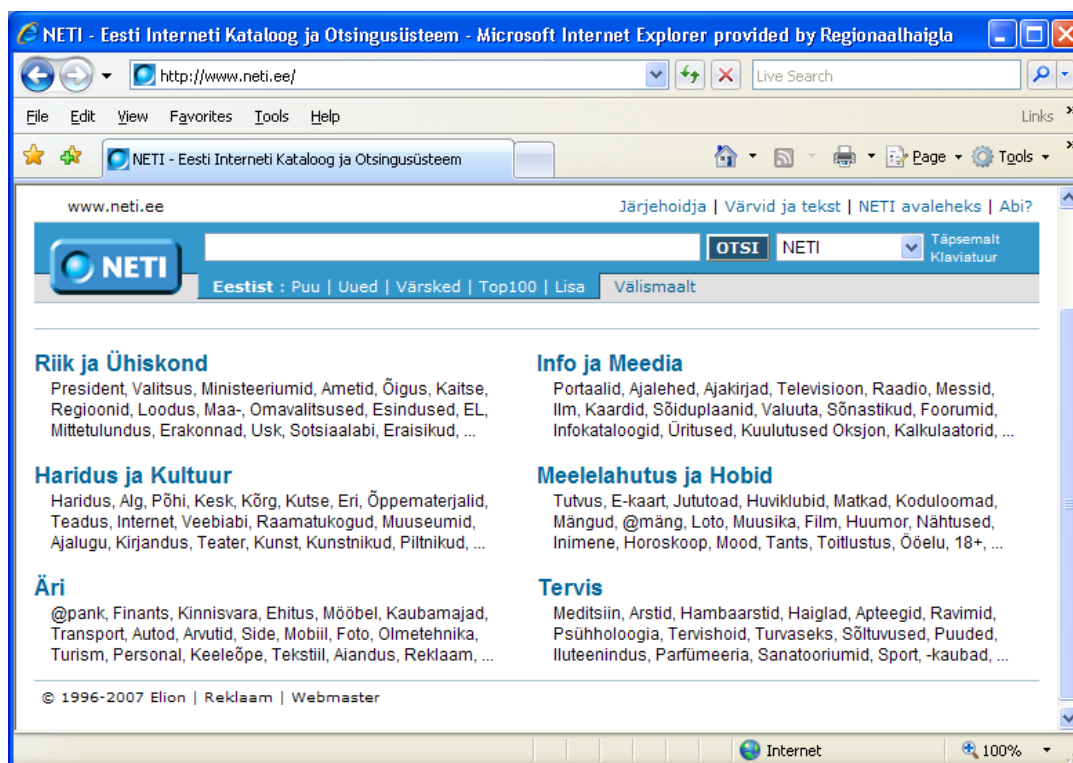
NETI - Eesti Interneti Kataloog ja Otsingusüsteem - Microsoft Internet Explorer provided by Regionaalhaigla

http://www.neti.ee/

Live Search

File Edit View Favorites Tools Help

Links

NETI - Eesti Interneti Kataloog ja Otsingusüsteem

Page Tools

www.neti.ee

Järjehoidja | Värvid ja tekst | NETI avaleheks | Abi?

NETI

OTSI NETI

Täpsemalt Klaviatuur

Eestist : Puu | Uued | Värsked | Top100 | Lisa Välismaalt

Riik ja Ühiskond
President, Valitsus, Ministeeriumid, Ametid, Õigus, Kaitse, Regioonid, Loodus, Maa-, Omavalitsused, Esindused, EL, Mittetulundus, Erakonnad, Usk, Sotsiaalabi, Eraisikud, ...

Haridus ja Kultuur
Haridus, Alg, Põhi, Kesk, Kõrg, Kutse, Eri, Õppematerjalid, Teadus, Internet, Veebiabi, Raamatukogud, Muuseumid, Ajalugu, Kirjandus, Teater, Kunst, Kunstnikud, Piltnikud, ...

Äri
@pank, Finants, Kinnisvara, Ehitus, Mööbel, Kaubamajad, Transport, Autod, Arvutid, Side, Mobiil, Foto, Olmetehnika, Turism, Personal, Keeleõpe, Tekstiil, Aiandus, Reklaam, ...

Info ja Meedia
Portaalid, Ajalehed, Ajakirjad, Televisioon, Raadio, Messid, Ilm, Kaardid, Sõiduplaanid, Valuuta, Sõnastikud, Foorumid, Infokataloogid, Üritused, Kuulutused Oksjon, Kalkulaatorid, ...

Meelelahutus ja Hobid
Tutvus, E-kaart, Jututoad, Huviklubid, Matkad, Koduloomad, Mängud, @mäng, Loto, Muusika, Film, Huumor, Nähtused, Inimene, Horoskoop, Mood, Tants, Toitlustus, Ööelu, 18+, ...

Tervis
Meditsiin, Arstid, Hambaarstid, Haiglad, Apteegid, Ravimid, Psühholoogia, Tervishoid, Turvaseks, Sõltuvused, Puuded, Iluteenindus, Parfümeeria, Sanatooriumid, Sport, -kaubad, ...

© 1996-2007 Elion | Reklaam | Webmaster

Internet

100%